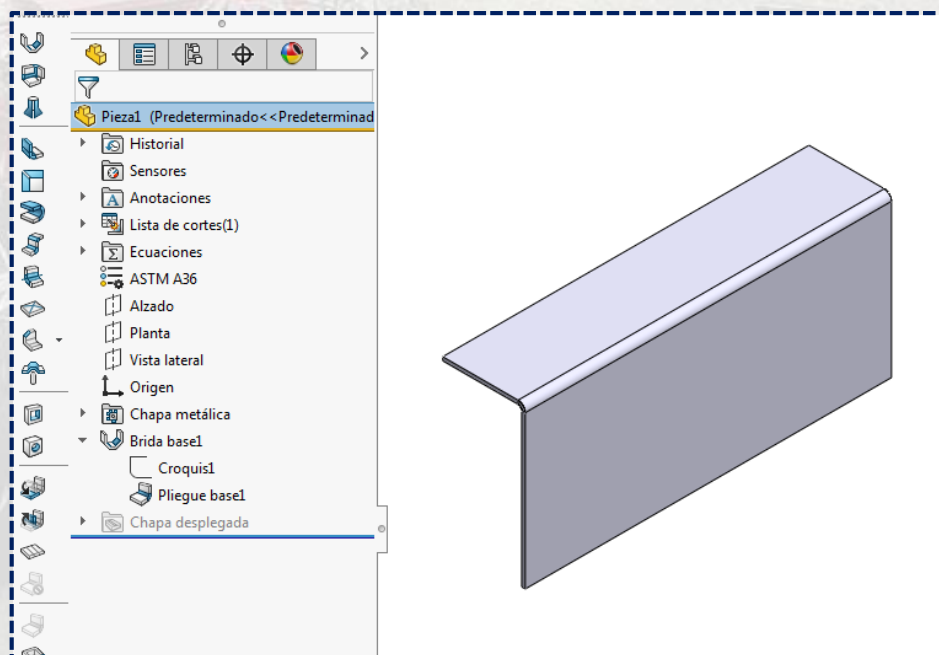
Pieza1 (Predeterminado<<Predeterminad
Historial
Sensores
Anotaciones
Lista de cortes(1)
Ecuaciones
ASTM A36
Alzado
Planta
Vista lateral
Origen
Chapa metálica
Brida base1
Croquis1
Pliegue base1
Chapa desplegada